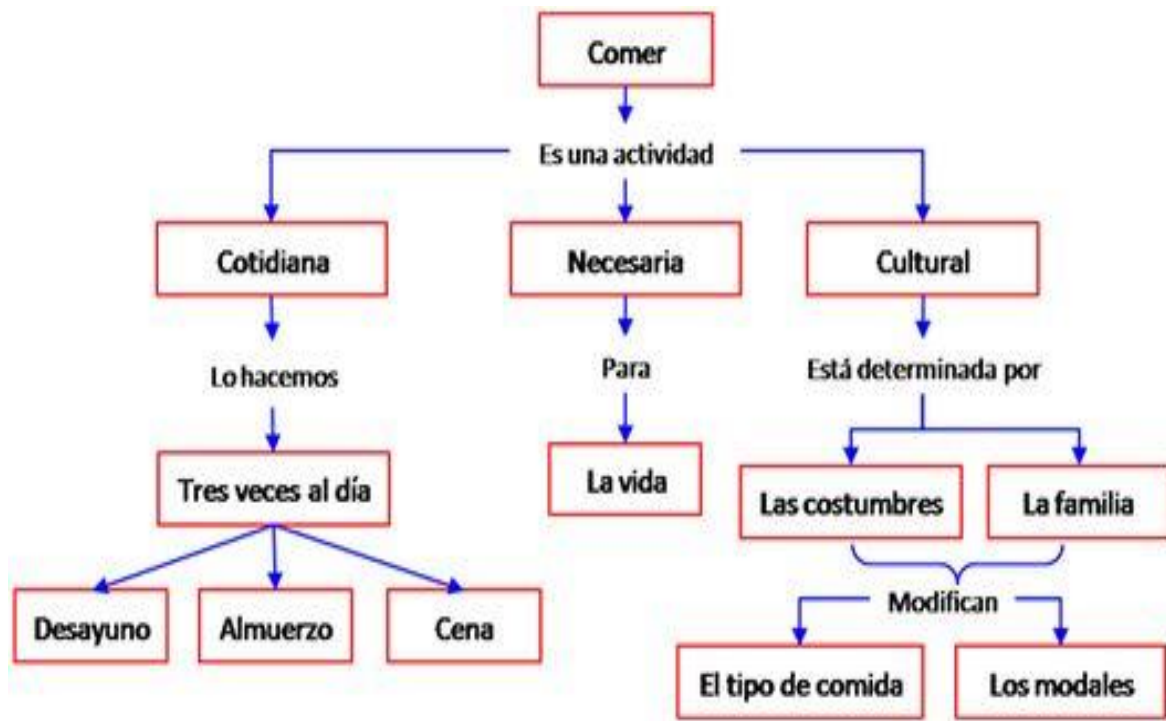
Comer

Es una actividad

Cotidiana

Necesaria

Cultural

Lo hacemos

Para

Está determinada por

Tres veces al día

La vida

Las costumbres

La familia

Desayuno

Almuerzo

Cena

Modifican

El tipo de comida

Los modales